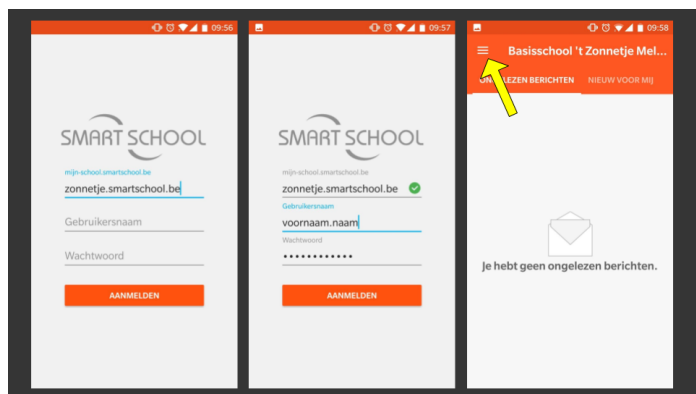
09:56

SMART SCHOOL

mijn-school.smartschool.be

zonnetje.smartschool.be

Gebruikersnaam

Wachtwoord

AANMELDEN

09:57

SMART SCHOOL

mijn-school.smartschool.be

zonnetje.smartschool.be

Gebruikersnaam

voornaam.naam

Wachtwoord

••••••••••••

AANMELDEN

09:58

Basisschool 't Zonnetje Mel...

ONGELEZEN BERICHTEN

NIEUW VOOR MIJ

Je hebt geen ongelezen berichten.